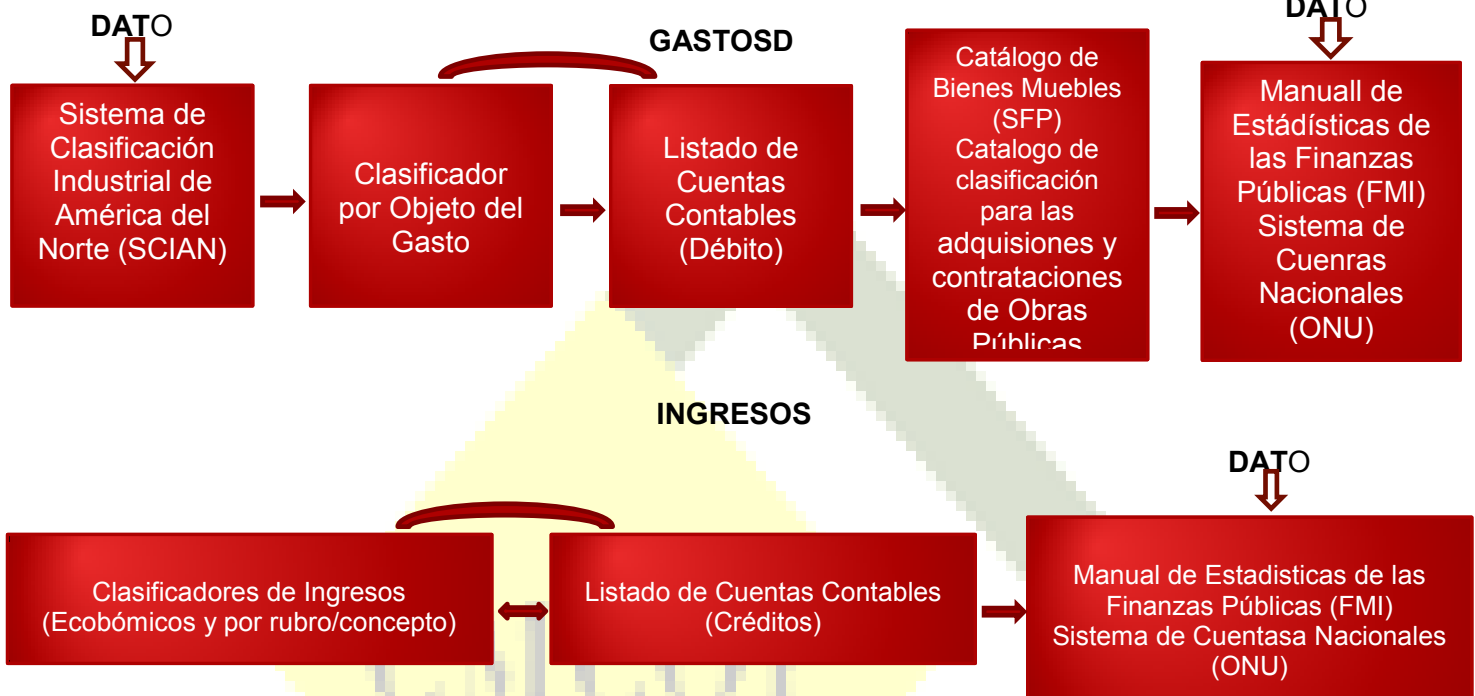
DATO

Sistema de Clasificación Industrial de América del Norte (SCIAN)

Clasificador por Objeto del Gasto

GASTOSD

Listado de Cuentas Contables (Débito)

Catálogo de Bienes Muebles (SFP) Catalogo de clasificación para las adquisiones y contrataciones de Obras Públicas

DATO

Manuall de Estádísticas de las Finanzas Públicas (FMI) Sistema de Cuenras Nacionales (ONU)

INGRESOS

DATO

Clasificadores de Ingresos (Ecobómicos y por rubro/concepto)

Listado de Cuentas Contables (Créditos)

Manual de Estadisticas de las Finanzas Públicas (FMI) Sistema de Cuentasa Nacionales (ONU)